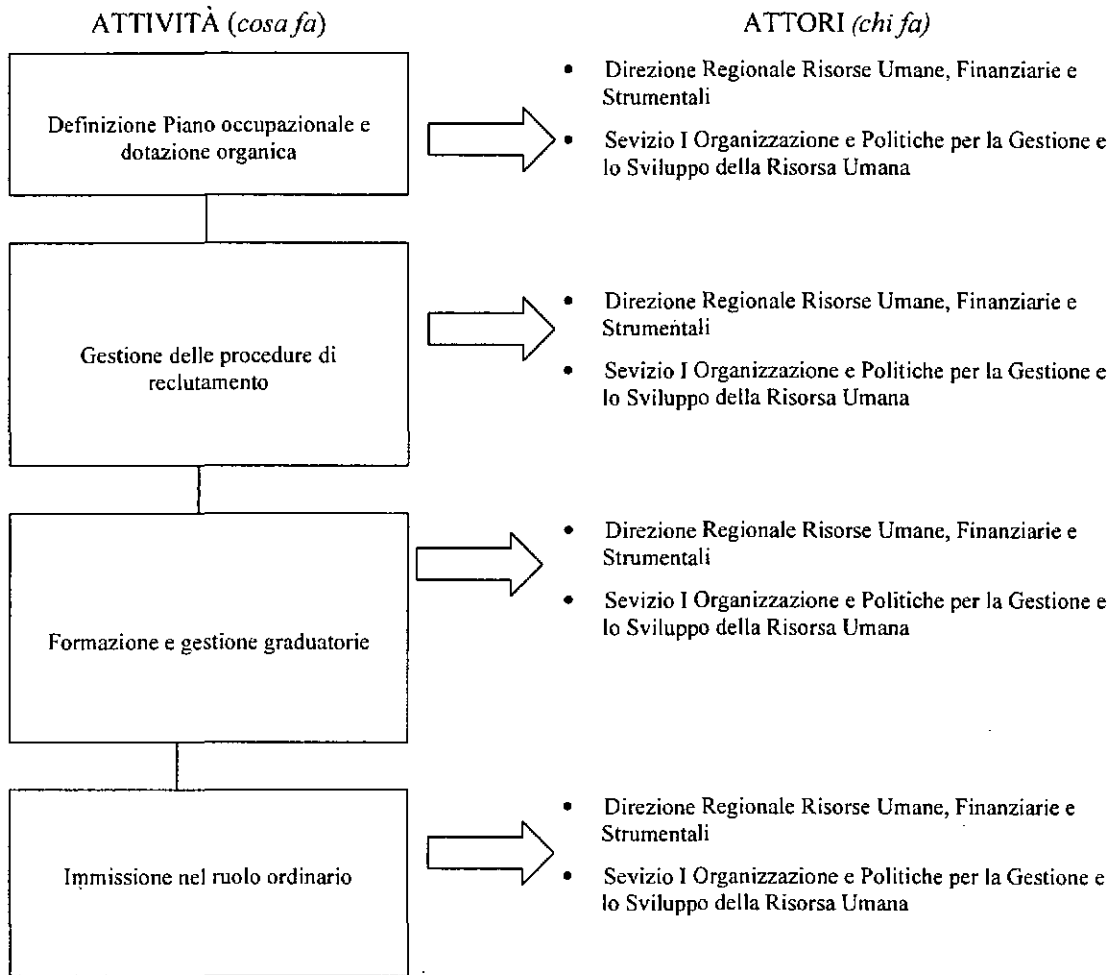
ATTIVITÀ (*cosa fa*)

ATTORI (*chi fa*)

Definizione Piano occupazionale e dotazione organica

- Direzione Regionale Risorse Umane, Finanziarie e Strumentali
- Sevizio I Organizzazione e Politiche per la Gestione e lo Sviluppo della Risorsa Umana

Gestione delle procedure di reclutamento

- Direzione Regionale Risorse Umane, Finanziarie e Strumentali
- Sevizio I Organizzazione e Politiche per la Gestione e lo Sviluppo della Risorsa Umana

Formazione e gestione graduatorie

- Direzione Regionale Risorse Umane, Finanziarie e Strumentali
- Sevizio I Organizzazione e Politiche per la Gestione e lo Sviluppo della Risorsa Umana

Immissione nel ruolo ordinario

- Direzione Regionale Risorse Umane, Finanziarie e Strumentali
- Sevizio I Organizzazione e Politiche per la Gestione e lo Sviluppo della Risorsa Umana